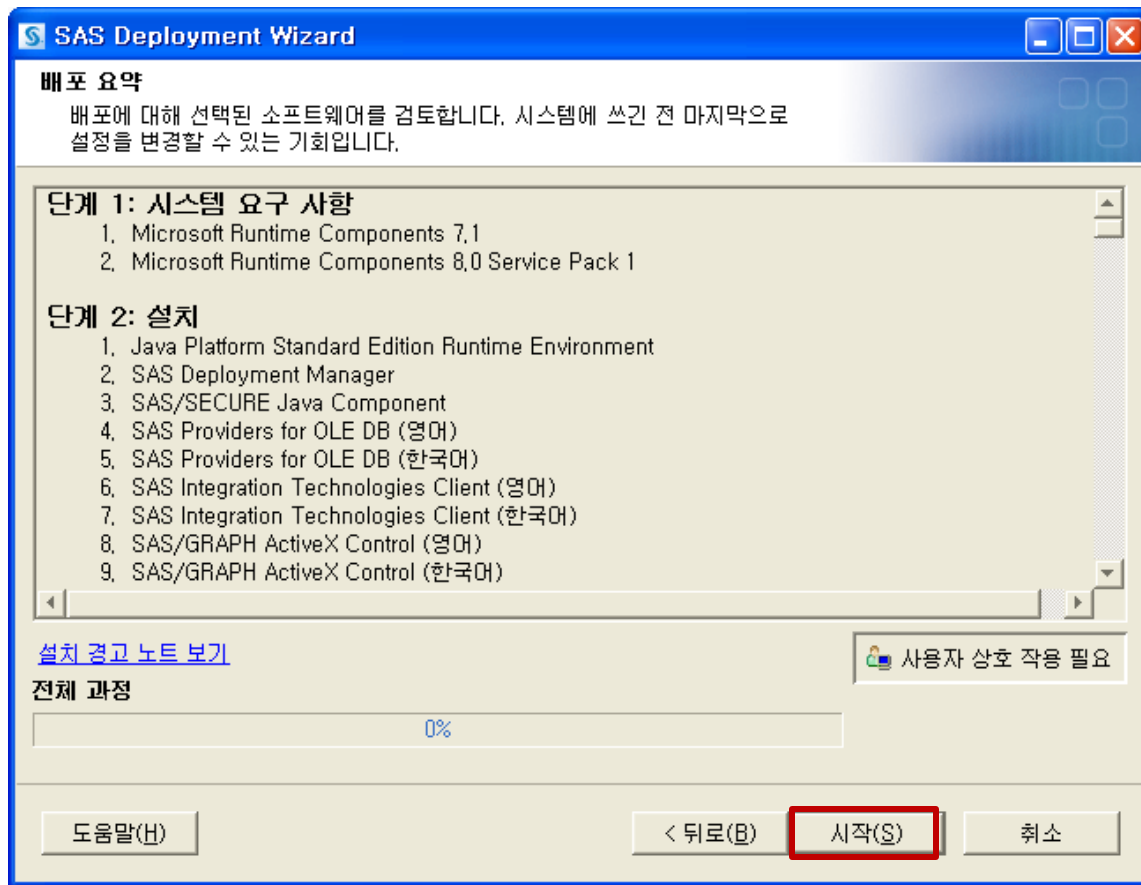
SAS Deployment Wizard

배포 요약
배포에 대해 선택된 소프트웨어를 검토합니다. 시스템에 쓰긴 전 마지막으로 설정을 변경할 수 있는 기회입니다.

단계 1: 시스템 요구 사항
1. Microsoft Runtime Components 7.1
2. Microsoft Runtime Components 8.0 Service Pack 1

단계 2: 설치
1. Java Platform Standard Edition Runtime Environment
2. SAS Deployment Manager
3. SAS/SECURE Java Component
4. SAS Providers for OLE DB (영어)
5. SAS Providers for OLE DB (한국어)
6. SAS Integration Technologies Client (영어)
7. SAS Integration Technologies Client (한국어)
8. SAS/GRAPH ActiveX Control (영어)
9. SAS/GRAPH ActiveX Control (한국어)

설치 경고 노트 보기
사용자 상호 작용 필요
전체 과정
0%

도움말(H)
< 뒤로(B)
시작(S)
취소